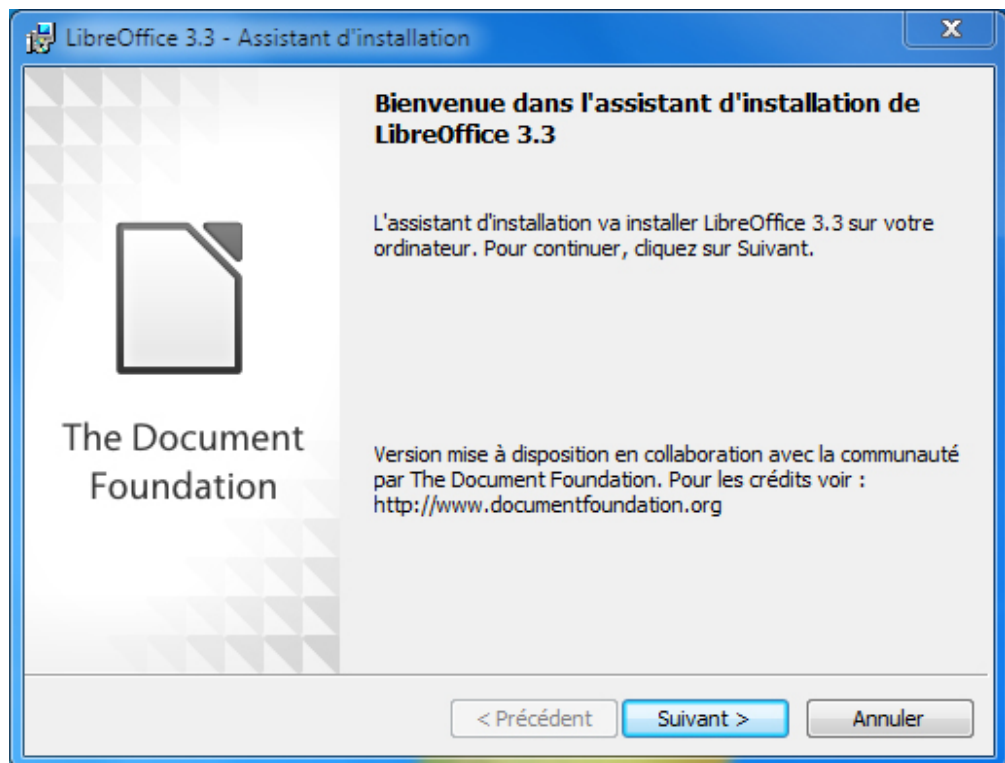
LibreOffice 3.3 - Assistant d'installation

X

Bienvenue dans l'assistant d'installation de LibreOffice 3.3

L'assistant d'installation va installer LibreOffice 3.3 sur votre ordinateur. Pour continuer, cliquez sur Suivant.

The Document Foundation

Version mise à disposition en collaboration avec la communauté par The Document Foundation. Pour les crédits voir : http://www.documentfoundation.org

< Précédent

Suivant >

Annuler